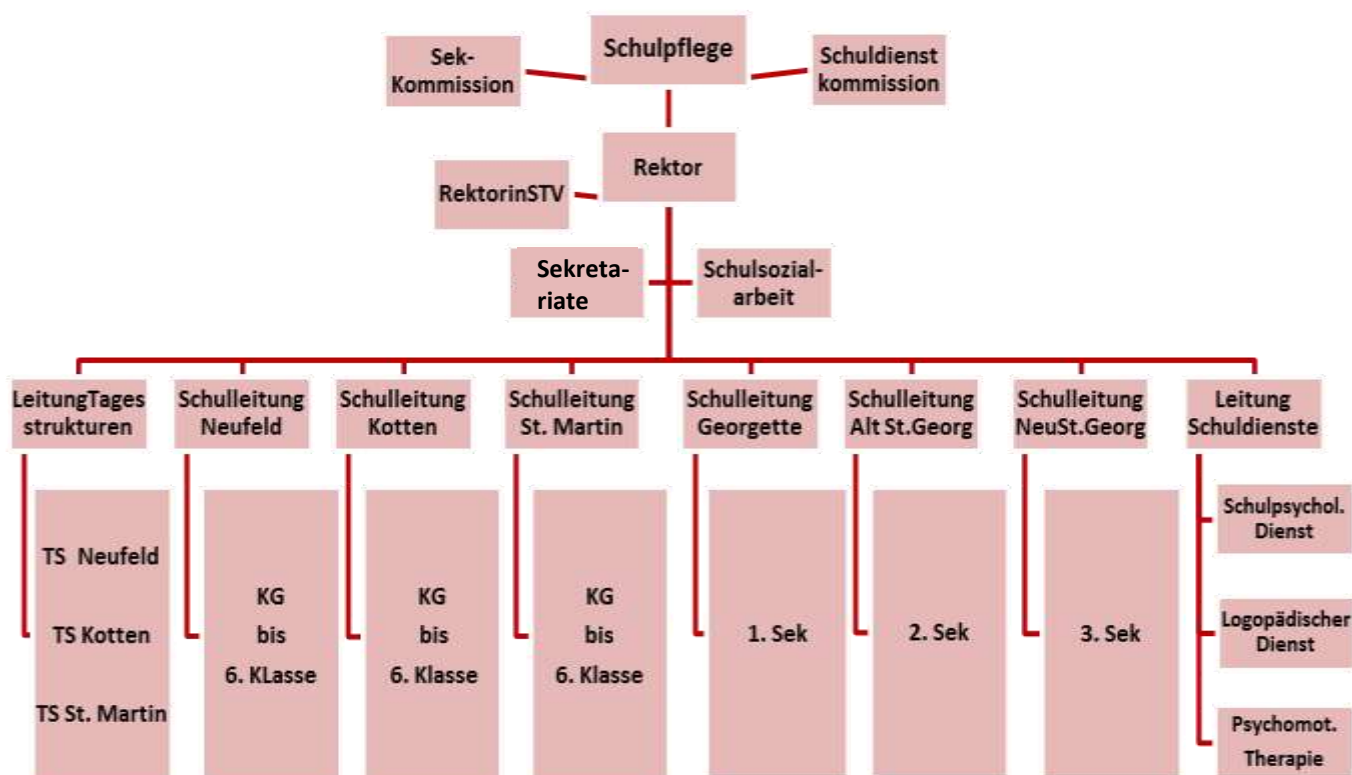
Sek-Kommission

Schulpflege

Schuldienst kommission

RektorinSTV

Rektor

Sekretariate

Schulsozialarbeit

LeitungTages strukturen

TS Neufeld

TS Kotten

TS St. Martin

Schulleitung Neufeld

KG
bis
6. KLasse

Schulleitung Kotten

KG
bis
6. Klasse

Schulleitung St. Martin

KG
bis
6. Klasse

Schulleitung Georgette

1. Sek

Schulleitung Alt St.Georg

2. Sek

Schulleitung NeuSt.Georg

3. Sek

Leitung Schuldienste

Schulpsychol. Dienst

Logopädischer Dienst

Psychomot. Therapie